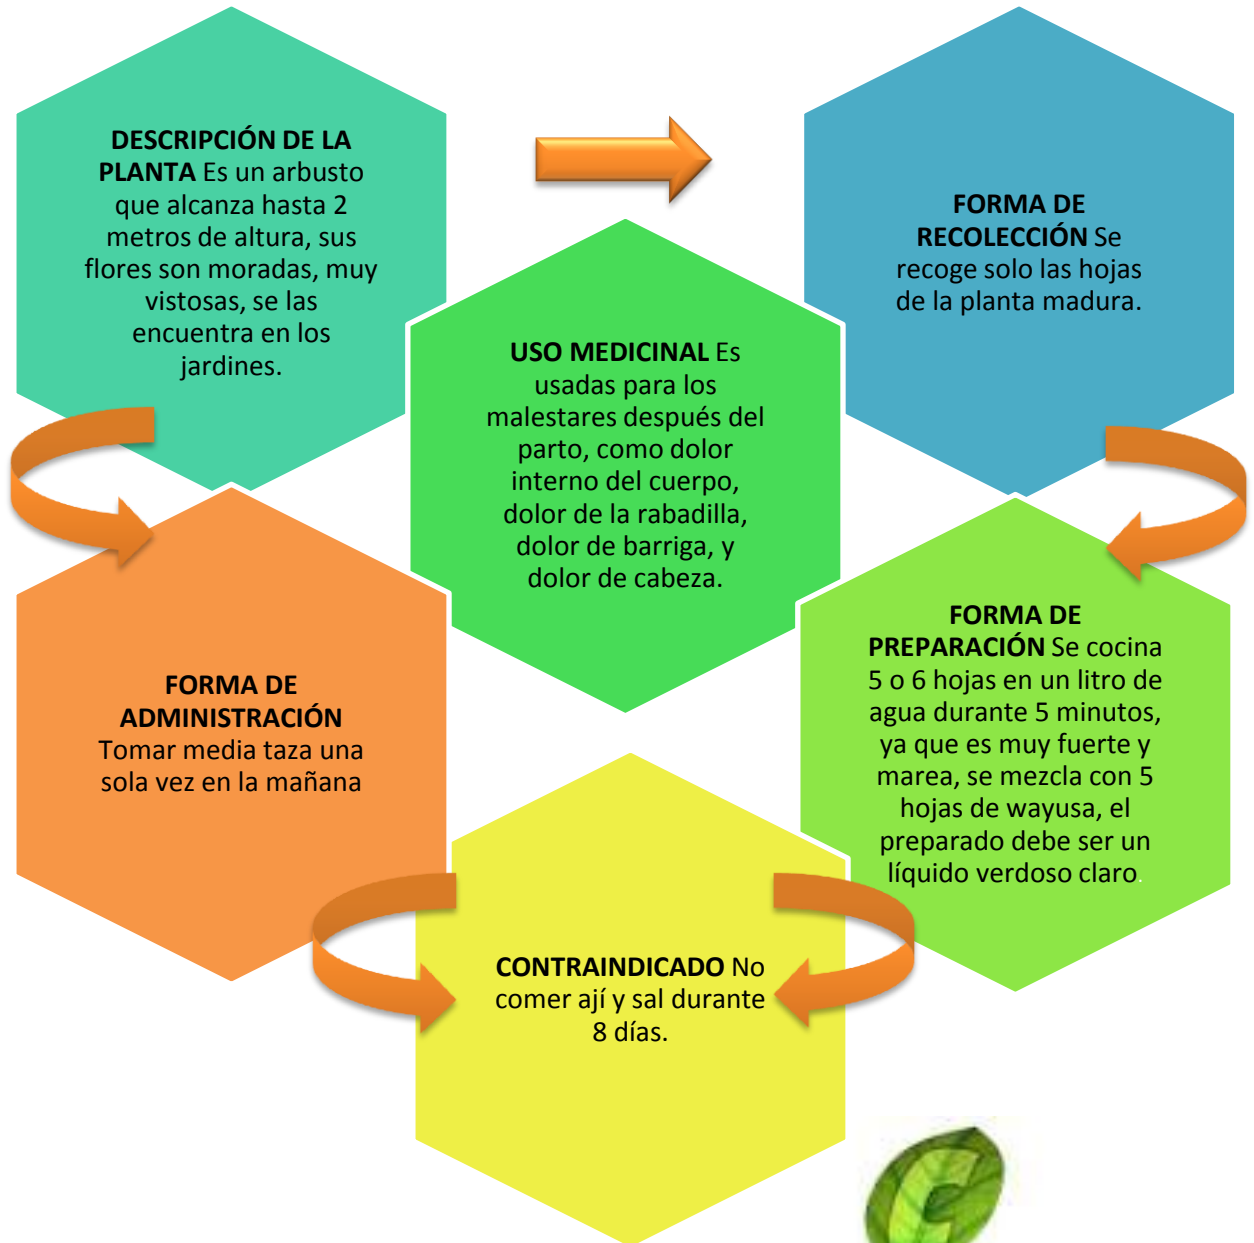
**DESCRIPCIÓN DE LA PLANTA** Es un arbusto que alcanza hasta 2 metros de altura, sus flores son moradas, muy vistosas, se las encuentra en los jardines.

**FORMA DE RECOLECCIÓN** Se recoge solo las hojas de la planta madura.

**USO MEDICINAL** Es usadas para los malestares después del parto, como dolor interno del cuerpo, dolor de la rabadilla, dolor de barriga, y dolor de cabeza.

**FORMA DE PREPARACIÓN** Se cocina 5 o 6 hojas en un litro de agua durante 5 minutos, ya que es muy fuerte y marea, se mezcla con 5 hojas de wayusa, el preparado debe ser un líquido verdoso claro.

**FORMA DE ADMINISTRACIÓN** Tomar media taza una sola vez en la mañana

**CONTRAINDICADO** No comer ají y sal durante 8 días.